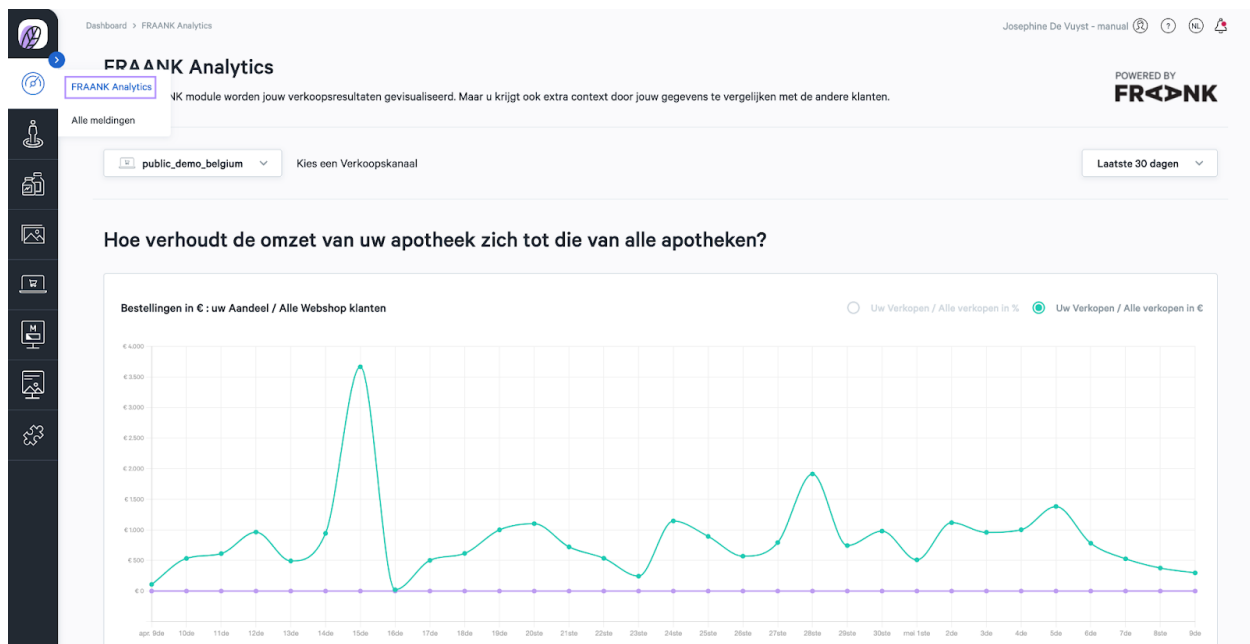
Dashboard > FRAANK Analytics

Josephine De Vuyst - manual NL

FRAANK Analytics
Alle meldingen

FRAANK Analytics

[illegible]NK module worden jouw verkoopsresultaten gevisualiseerd. Maar u krijgt ook extra context door jouw gegevens te vergelijken met de andere klanten.

POWERED BY
FRAANK

public_demo_belgium

Kies een Verkoopskanaal

Laatste 30 dagen

Hoe verhoudt de omzet van uw apotheek zich tot die van alle apotheken?

Bestellingen in € : uw Aandeel / Alle Webshop klanten

Uw Verkopen / Alle verkopen in %

Uw Verkopen / Alle verkopen in €

€ 4.000
€ 3.500
€ 3.000
€ 2.500
€ 2.000
€ 1.500
€ 1.000
€ 500
€ 0

apr. 9de 10de 11de 12de 13de 14de 15de 16de 17de 18de 19de 20ste 21ste 22ste 23ste 24ste 25ste 26ste 27ste 28ste 29ste 30ste mei 1ste 2de 3de 4de 5de 6de 7de 8ste 9de